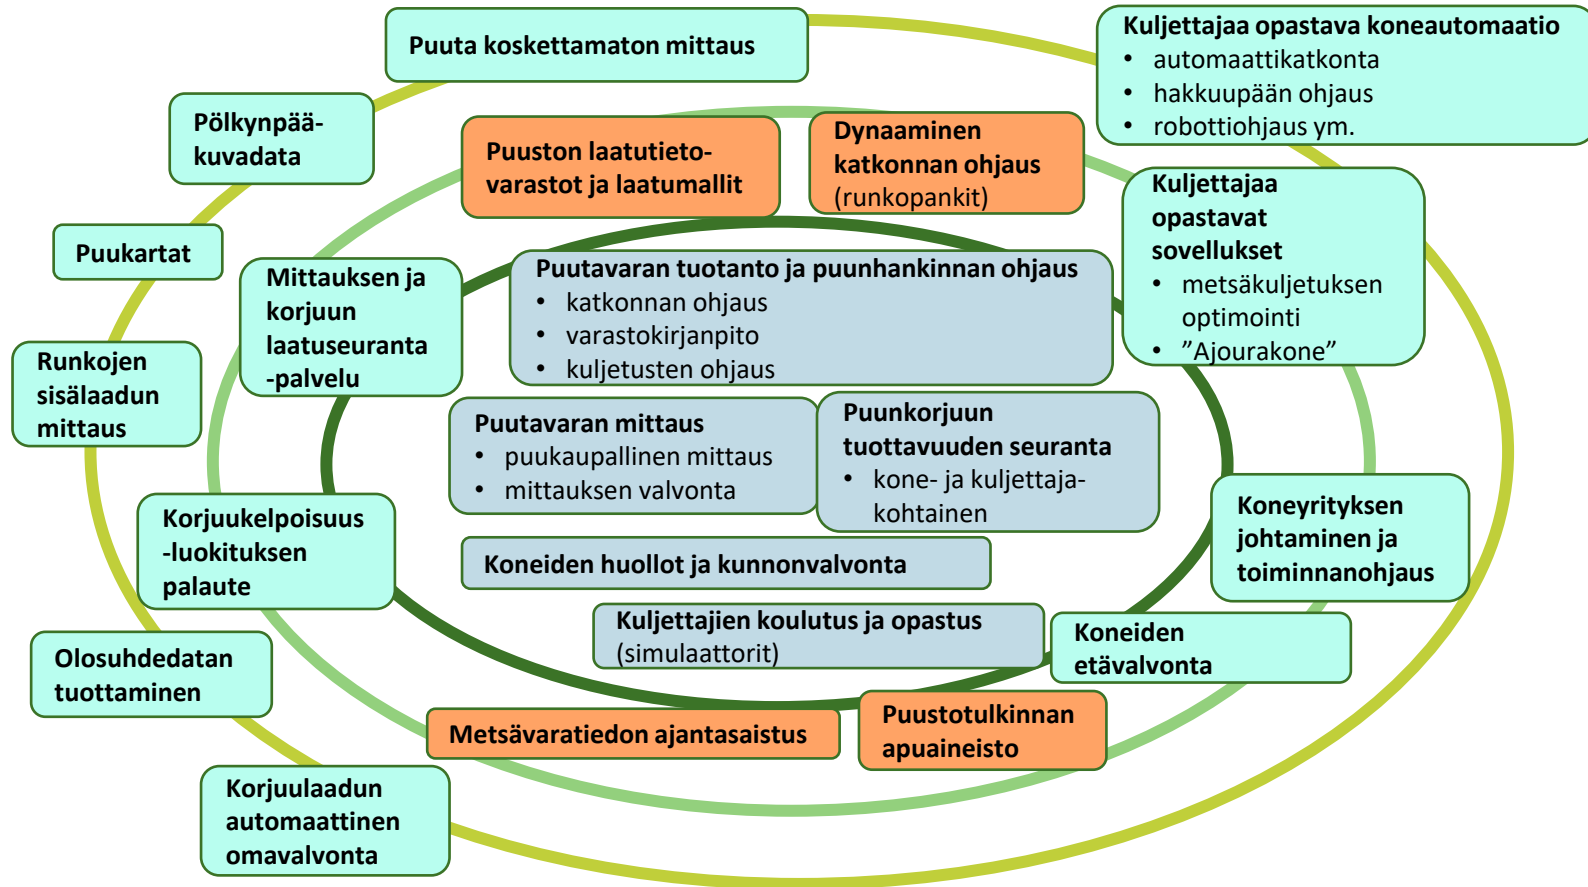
Puuta koskettamaton mittaus

Kuljettajaa opastava koneautomaatio
- automaattikatkonta
- hakkuupään ohjaus
- robottiohjaus ym.

Pölkynpää-kuvadata

Puuston laatutieto-varastot ja laatumallit

Dynaaminen katkonnan ohjaus (runkopankit)

Kuljettajaa opastavat sovellukset
- metsäkuljetuksen optimointi
- ”Ajourakone”

Puukartat

Mittauksen ja korjuun laatuseuranta -palvelu

Puutavaran tuotanto ja puunhankinnan ohjaus
- katkonnan ohjaus
- varastokirjanpito
- kuljetusten ohjaus

Runkojen sisälaadun mittaus

Puutavaran mittaus
- puukaupallinen mittaus
- mittauksen valvonta

Puunkorjuun tuottavuuden seuranta
- kone- ja kuljettaja-kohtainen

Korjuukelpoisuus -luokituksen palaute

Koneyrityksen johtaminen ja toiminnanohjaus

Koneiden huollot ja kunnonvalvonta

Kuljettajien koulutus ja opastus (simulaattorit)

Koneiden etävalvonta

Olosuhdedatan tuottaminen

Metsävaratiedon ajantasaistus

Puustotulkinnan apuaineisto

Korjuulaadun automaattinen omavalvonta